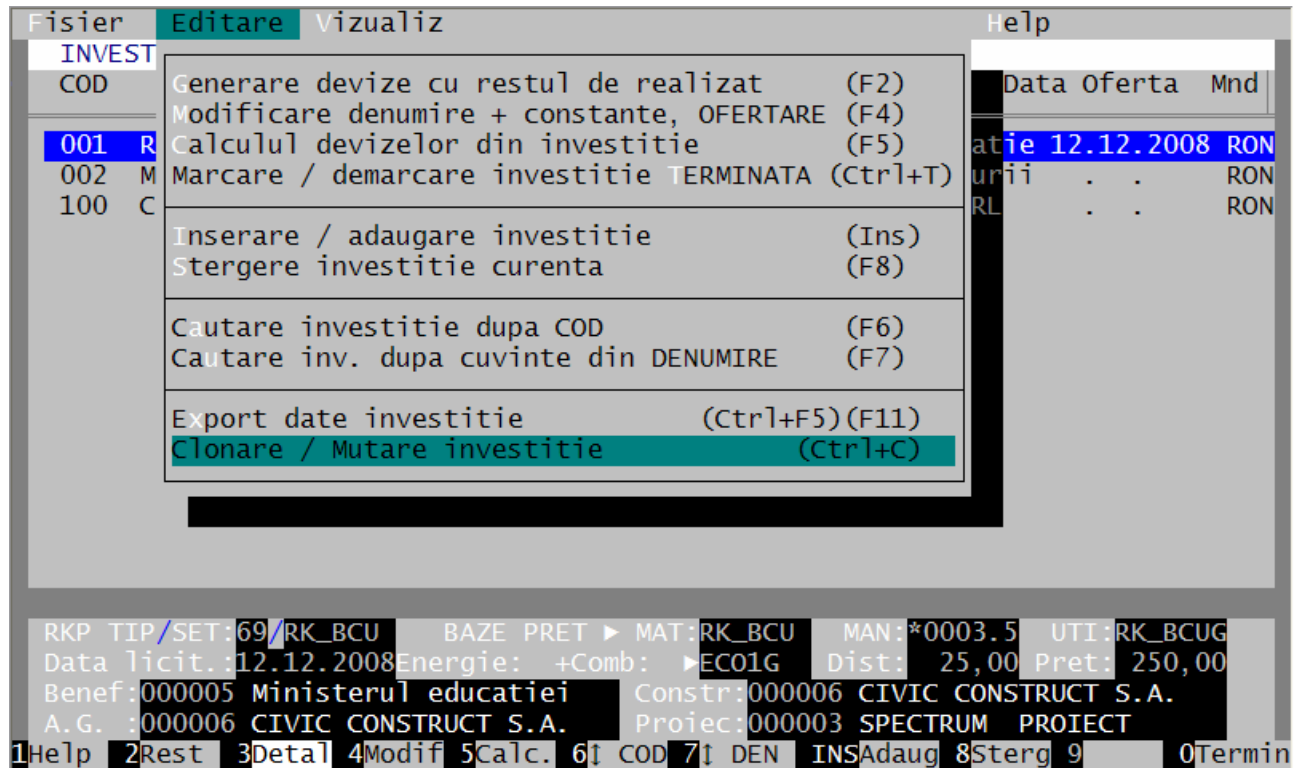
Fisier Editare Vizualiz Help

INVEST

COD | Data Oferta | Mnd

001 R ... atie 12.12.2008 RON
002 M ... urii . . RON
100 C ... RL . . RON

Generare devize cu restul de realizat (F2)
Modificare denumire + constante, OFERTARE (F4)
Calculul devizelor din investitie (F5)
Marcare / demarcare investitie TERMINATA (Ctrl+T)

Inserare / adaugare investitie (Ins)
Stergere investitie curenta (F8)

Cautare investitie dupa COD (F6)
Cautare inv. dupa cuvinte din DENUMIRE (F7)

Export date investitie (Ctrl+F5)(F11)
Clonare / Mutare investitie (Ctrl+C)

RKP TIP/SET:69/RK_BCU BAZE PRET ► MAT:RK_BCU MAN:*0003.5 UTI:RK_BCUG
Data licit.:12.12.2008 Energie: +Comb: ►ECO1G Dist: 25,00 Pret: 250,00
Benef:000005 Ministerul educatiei Constr:000006 CIVIC CONSTRUCT S.A.
A.G. :000006 CIVIC CONSTRUCT S.A. Proiec:000003 SPECTRUM PROIECT

1Help 2Rest 3Detal 4Modif 5Calc. 6↕ COD 7↕ DEN INSAdaug 8Sterg 9 0Termin